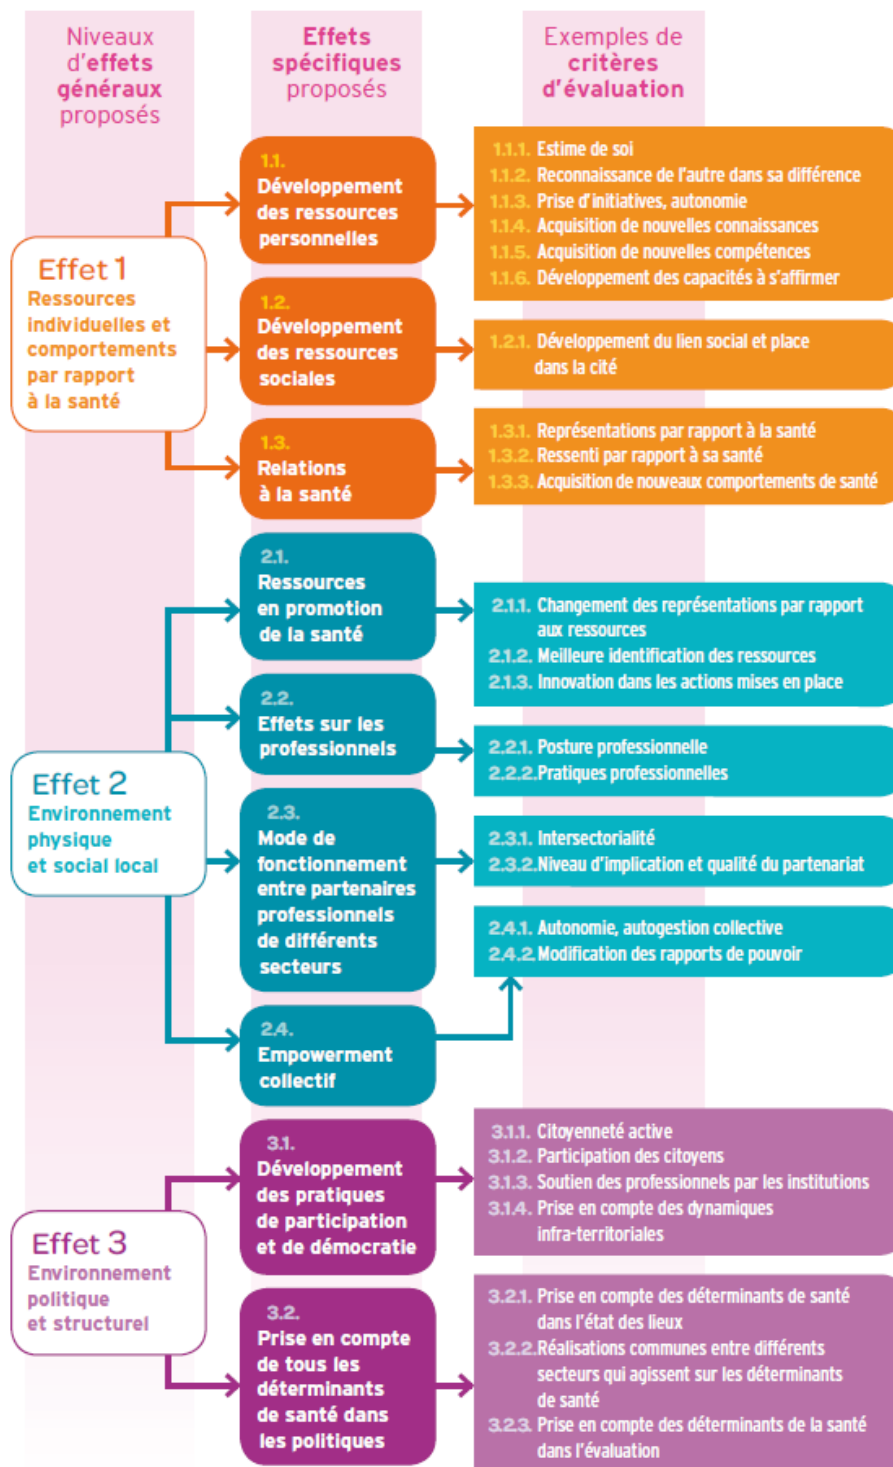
Niveaux d'effets généraux proposés

Effets spécifiques proposés

Exemples de critères d'évaluation

Effet 1
Ressources individuelles et comportements par rapport à la santé

1.1. Développement des ressources personnelles

1.1.1. Estime de soi
1.1.2. Reconnaissance de l'autre dans sa différence
1.1.3. Prise d'initiatives, autonomie
1.1.4. Acquisition de nouvelles connaissances
1.1.5. Acquisition de nouvelles compétences
1.1.6. Développement des capacités à s'affirmer

1.2. Développement des ressources sociales

1.2.1. Développement du lien social et place dans la cité

1.3. Relations à la santé

1.3.1. Représentations par rapport à la santé
1.3.2. Ressenti par rapport à sa santé
1.3.3. Acquisition de nouveaux comportements de santé

Effet 2
Environnement physique et social local

2.1. Ressources en promotion de la santé

2.1.1. Changement des représentations par rapport aux ressources
2.1.2. Meilleure identification des ressources
2.1.3. Innovation dans les actions mises en place

2.2. Effets sur les professionnels

2.2.1. Posture professionnelle
2.2.2. Pratiques professionnelles

2.3. Mode de fonctionnement entre partenaires professionnels de différents secteurs

2.3.1. Intersectorialité
2.3.2. Niveau d'implication et qualité du partenariat

2.4. Empowerment collectif

2.4.1. Autonomie, autogestion collective
2.4.2. Modification des rapports de pouvoir

Effet 3
Environnement politique et structurel

3.1. Développement des pratiques de participation et de démocratie

3.1.1. Citoyenneté active
3.1.2. Participation des citoyens
3.1.3. Soutien des professionnels par les institutions
3.1.4. Prise en compte des dynamiques infra-territoriales

3.2. Prise en compte de tous les déterminants de santé dans les politiques

3.2.1. Prise en compte des déterminants de santé dans l'état des lieux
3.2.2. Réalisations communes entre différents secteurs qui agissent sur les déterminants de santé
3.2.3. Prise en compte des déterminants de la santé dans l'évaluation